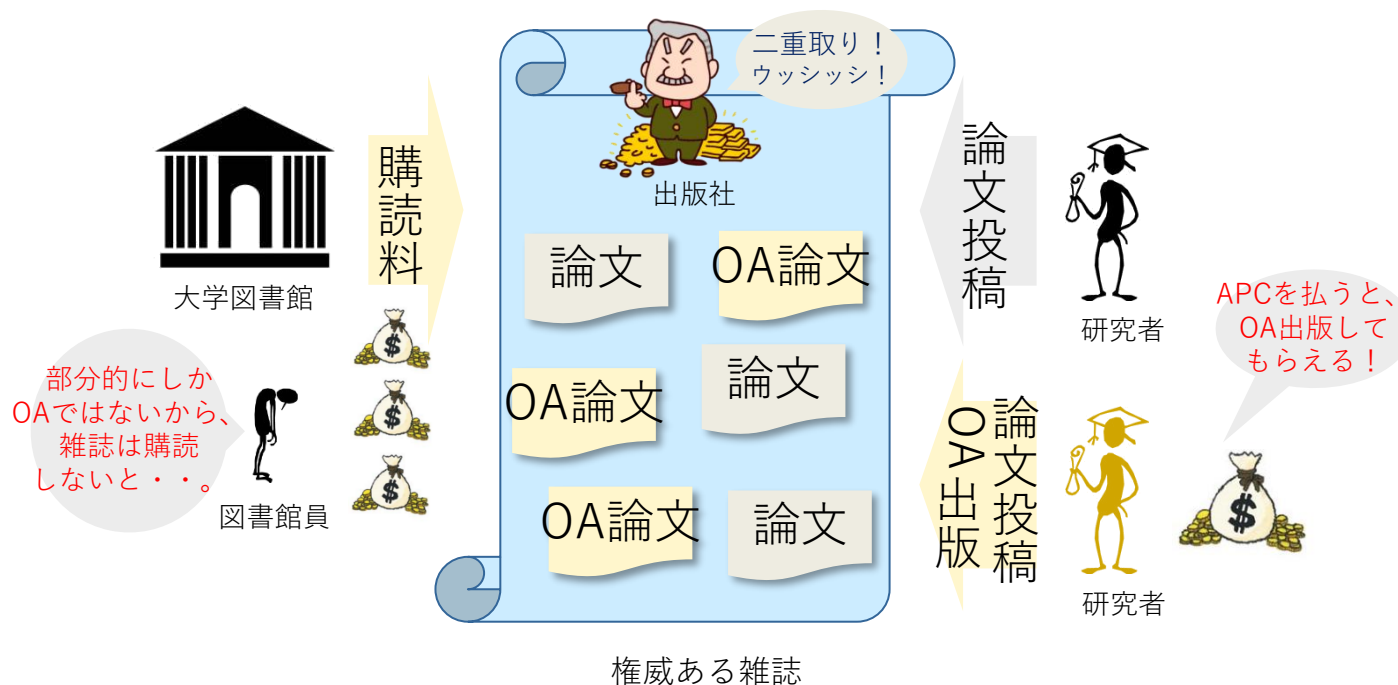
二重取り！
ウッシッシ！

出版社

大学図書館

購読料

部分的にしか
OAではないから、
雑誌は購読
しないと・・。

図書館員

論文

OA論文

論文

OA論文

OA論文

論文

論文投稿

研究者

APCを払うと、
OA出版して
もらえる！

論文投稿
OA出版

研究者

権威ある雑誌